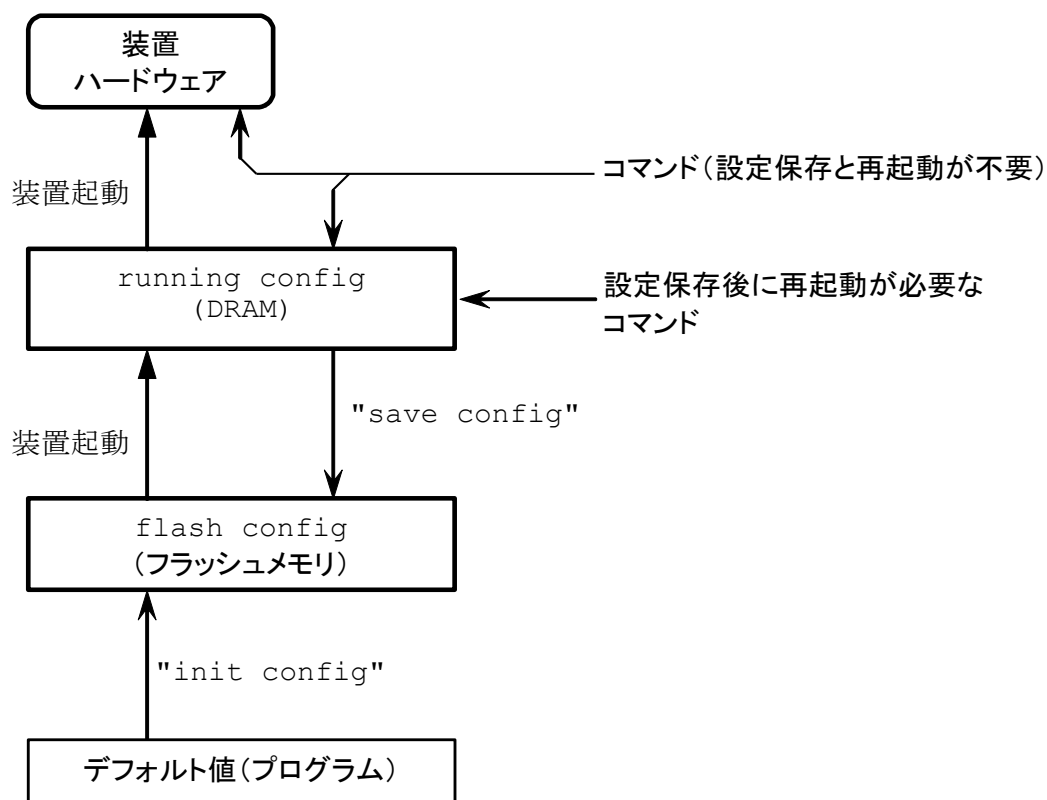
装置
ハードウェア

装置起動

コマンド(設定保存と再起動が不要)

running config
(DRAM)

設定保存後に再起動が必要なコマンド

"save config"

装置起動

flash config
(フラッシュメモリ)

"init config"

デフォルト値(プログラム)